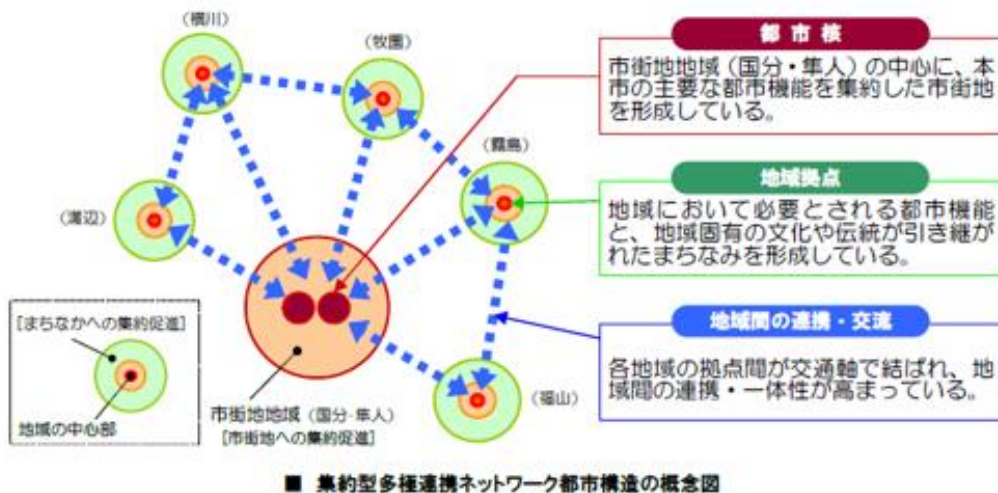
(横川)

(牧園)

(霧島)

(溝辺)

(福山)

[まちなかへの集約促進]

地域の中心部

市街地地域(国分・隼人)
[市街地への集約促進]

都市核

市街地地域(国分・隼人)の中心に、本市の主要な都市機能を集約した市街地を形成している。

地域拠点

地域において必要とされる都市機能と、地域固有の文化や伝統が引き継がれたまちなみを形成している。

地域間の連携・交流

各地域の拠点間が交通軸で結ばれ、地域間の連携・一体性が高まっている。

■ 集約型多極連携ネットワーク都市構造の概念図